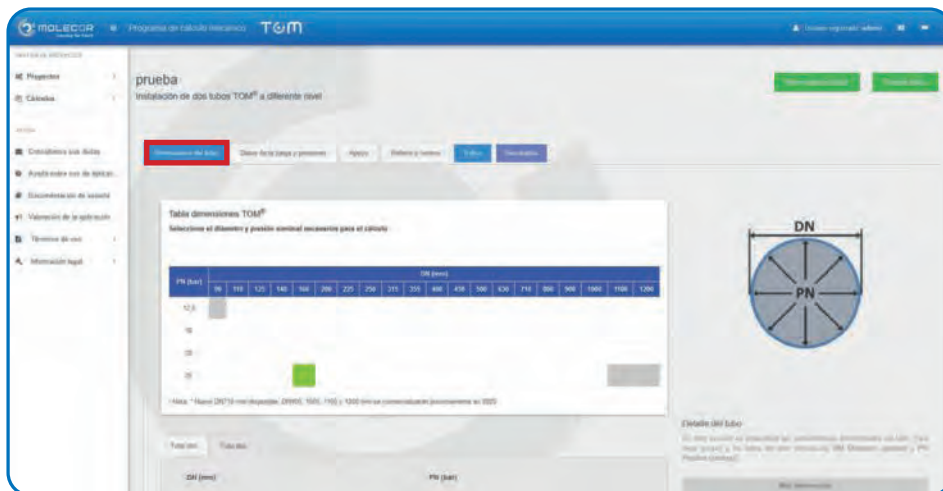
MOLECOR ≡ Programa de cálculo mecánico TOM

Usuario registrado: admin

Proyectos
Cálculos

Consúltenos sus dudas
Ayuda sobre uso de aplicación
Documentación de soporte
Valoración de la aplicación
Términos de uso
Información legal

prueba
Instalación de dos tubos TOM® a diferente nivel

Dimensiones del tubo | Datos de la zanja y presiones | Apoyo | Relleno y rasante | Tráfico | Resultados

Tabla dimensiones TOM®
Seleccione el diámetro y presión nominal necesarios para el cálculo

| PN (bar) | DN (mm) | | | | | | | | | | | | | | | | | | |
|---|---|---|---|---|---|---|---|---|---|---|---|---|---|---|---|---|---|---|---|
| | 90 | 110 | 125 | 140 | 160 | 200 | 225 | 250 | 315 | 355 | 400 | 450 | 500 | 630 | 710 | 800 | 900 | 1000 | 1100 | 1200 |
| 12,5 | | | | | | | | | | | | | | | | | | | |
| 16 | | | | | | | | | | | | | | | | | | | |
| 20 | | | | | | | | | | | | | | | | | | | |
| 25 | | | | | | | | | | | | | | | | | | | |

* Nota: * Nuevo DN710 mm disponible. DN900, 1000, 1100 y 1200 mm se comercializarán próximamente en 2020

Tubo izq. | Tubo dcho.

DN (mm) | PN (bar)

DN
PN

Detalle del tubo
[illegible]

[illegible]